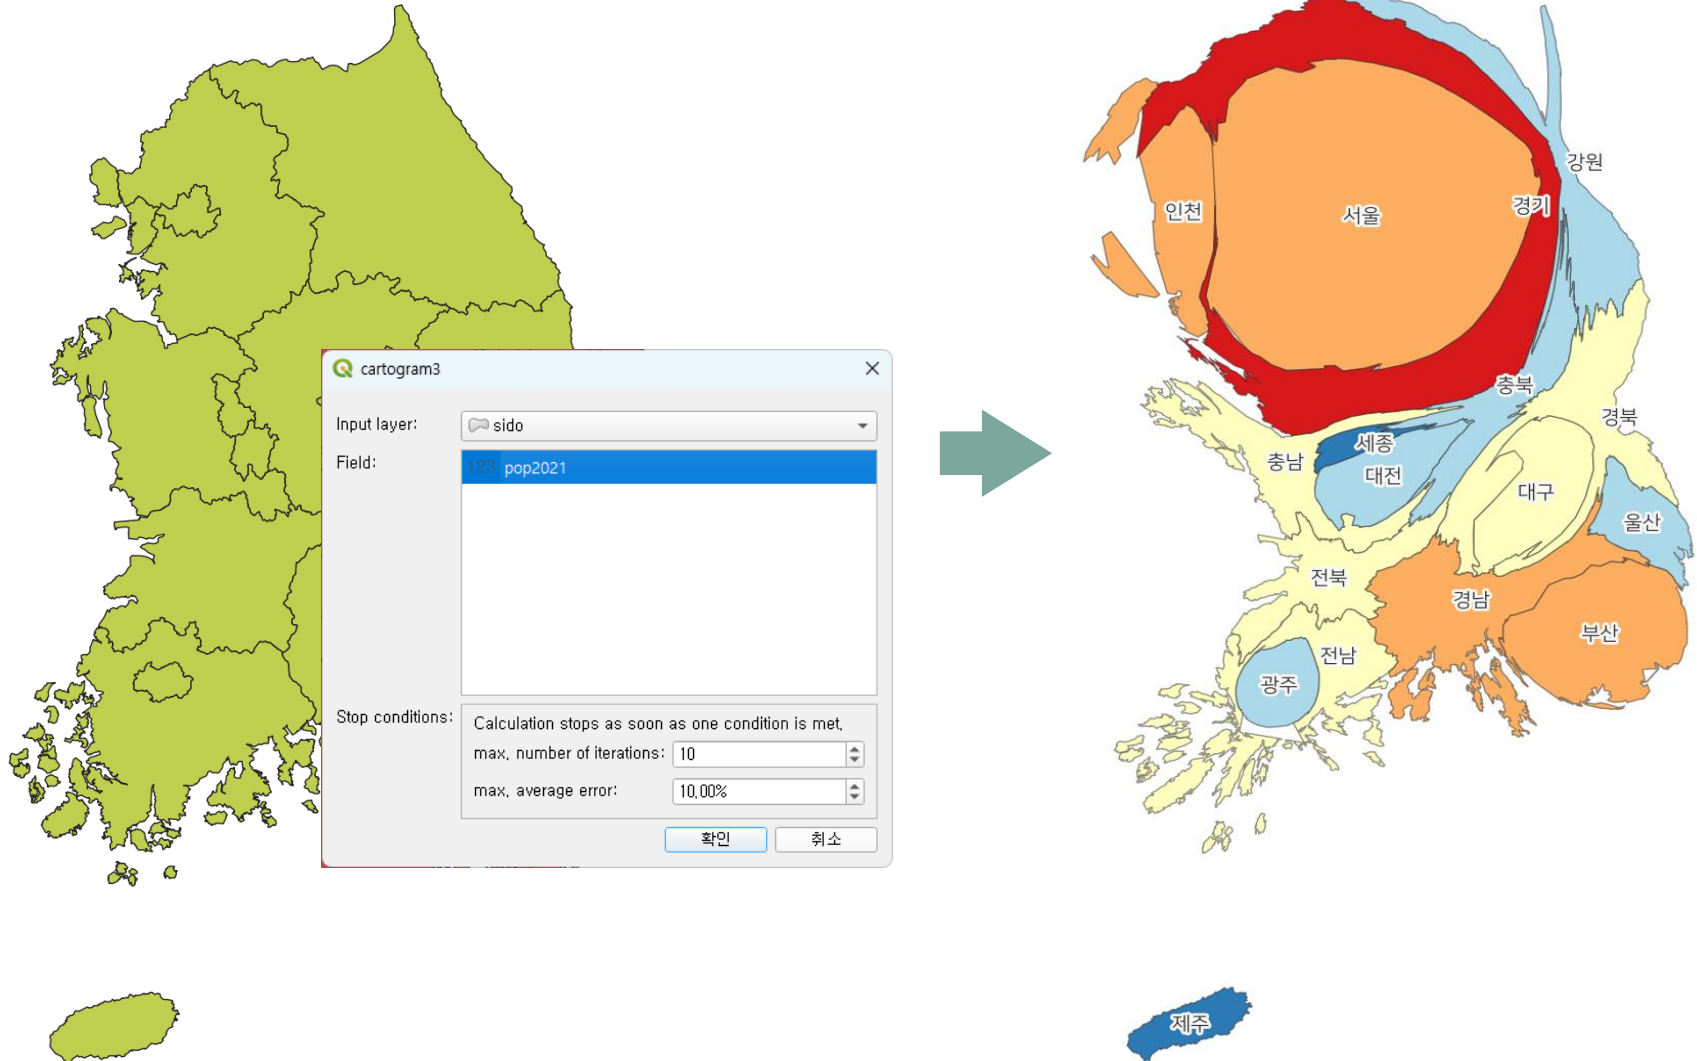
cartogram3

Input layer: sido

Field: 1.23 pop2021

Stop conditions: Calculation stops as soon as one condition is met.

max. number of iterations: 10

max. average error: 10.00%

확인 취소

강원
인천
서울
경기
충북
경북
세종
충남
대전
대구
울산
전북
경남
부산
전남
광주
제주